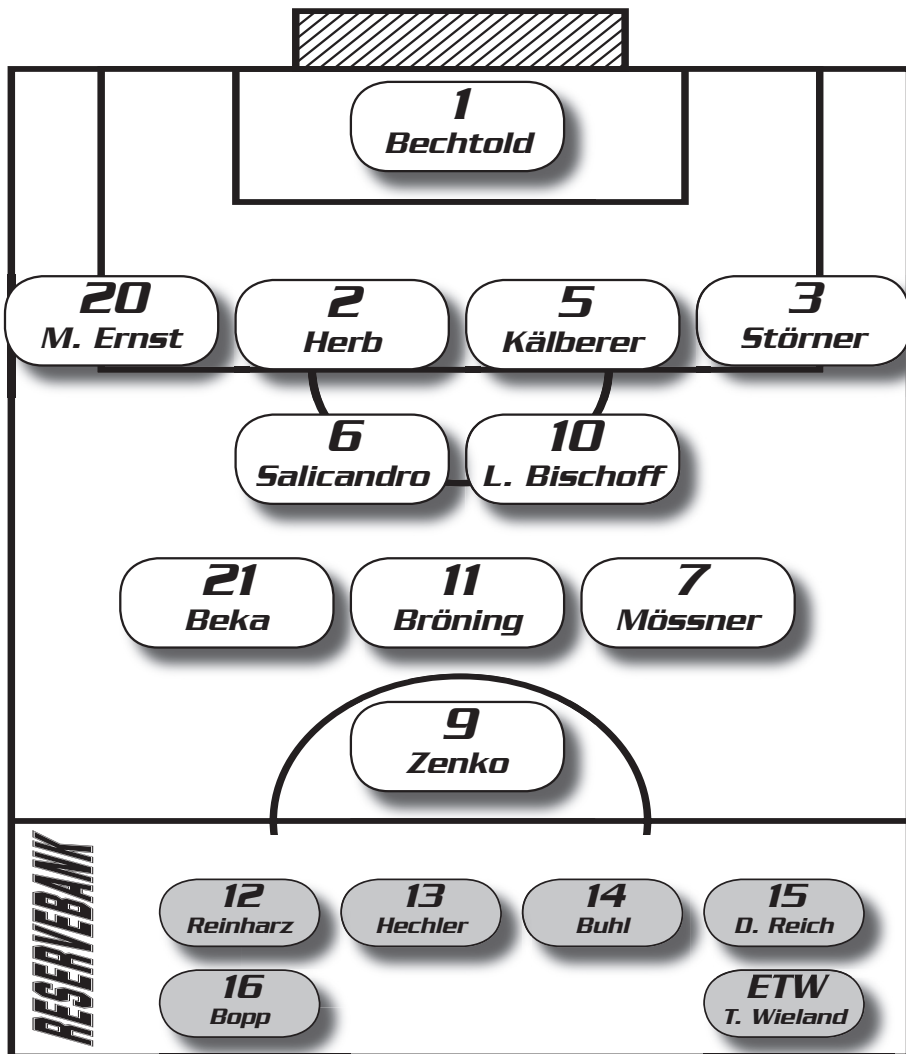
1
Bechtold

20
M. Ernst

2
Herb

5
Kälberer

3
Störner

6
Salicandro

10
L. Bischoff

21
Beka

11
Bröning

7
Mössner

9
Zenko

RESERVEBANK

12
Reinharz

13
Hechler

14
Buhl

15
D. Reich

16
Bopp

ETW
T. Wieland